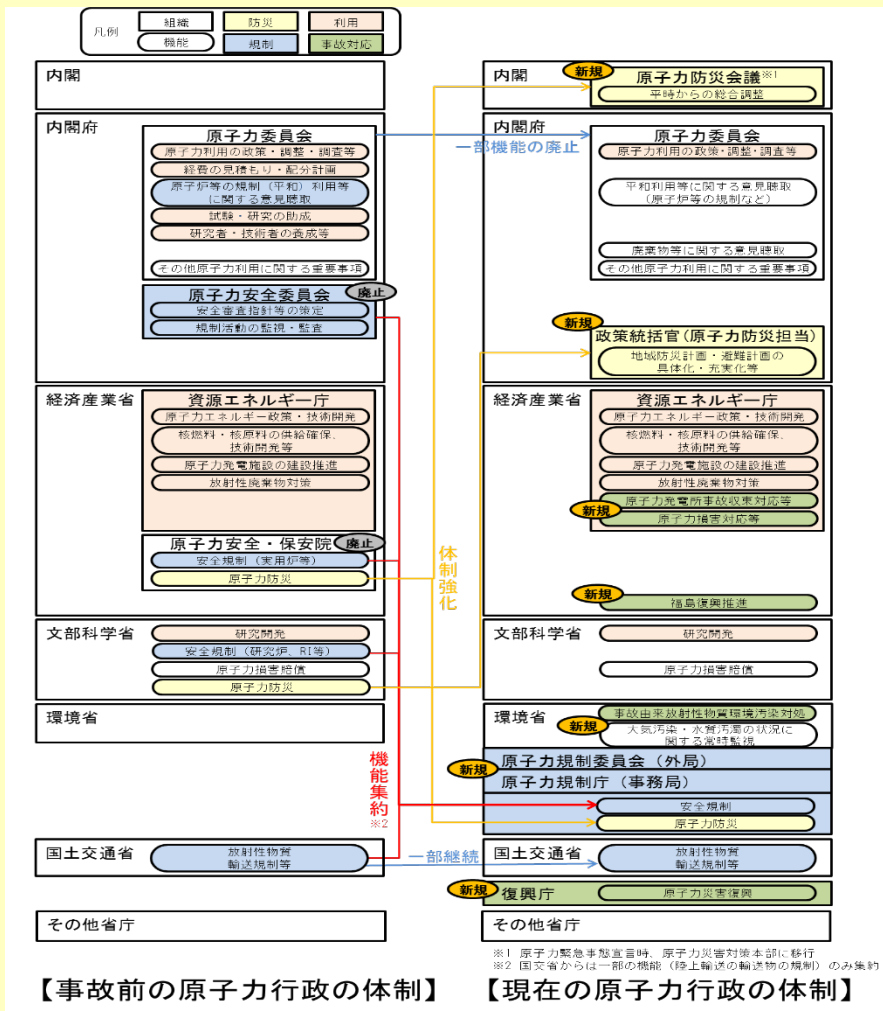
凡例 組織 防災 利用 機能 規制 事故対応

内閣

内閣府
原子力委員会
原子力利用の政策・調整・調査等
経費の見積もり・配分計画
原子炉等の規制（平和）利用等に関する意見聴取
試験・研究の助成
研究者・技術者の養成等
その他原子力利用に関する重要事項

原子力安全委員会 廃止
安全審査指針等の策定
規制活動の監視・監査

経済産業省
資源エネルギー庁
原子力エネルギー政策・技術開発
核燃料・核原料の供給確保、技術開発等
原子力発電施設の建設推進
放射性廃棄物対策

原子力安全・保安院 廃止
安全規制（実用炉等）
原子力防災

文部科学省
研究開発
安全規制（研究炉、RI等）
原子力損害賠償
原子力防災

環境省

国土交通省
放射性物質輸送規制等

その他省庁

【事故前の原子力行政の体制】

一部機能の廃止
体制強化
機能集約 ※2
一部継続

内閣
新規 原子力防災会議※1
平時からの総合調整

内閣府
原子力委員会
原子力利用の政策・調整・調査等
平和利用等に関する意見聴取（原子炉等の規制など）
廃棄物等に関する意見聴取
その他原子力利用に関する重要事項

新規 政策統括官（原子力防災担当）
地域防災計画・避難計画の具体化・充実化等

経済産業省
資源エネルギー庁
原子力エネルギー政策・技術開発
核燃料・核原料の供給確保、技術開発等
原子力発電施設の建設推進
放射性廃棄物対策
新規 原子力発電所事故収束対応等
原子力損害対応等

新規 福島復興推進

文部科学省
研究開発
原子力損害賠償

環境省
事故由来放射性物質環境汚染対処
新規 大気汚染・水質汚濁の状況に関する常時監視

新規 原子力規制委員会（外局）
原子力規制庁（事務局）
安全規制
原子力防災

国土交通省
放射性物質輸送規制等

新規 復興庁
原子力災害復興

その他省庁

※1 原子力緊急事態宣言時、原子力災害対策本部に移行
※2 国交省からは一部の機能（陸上輸送の輸送物の規制）のみ集約

【現在の原子力行政の体制】